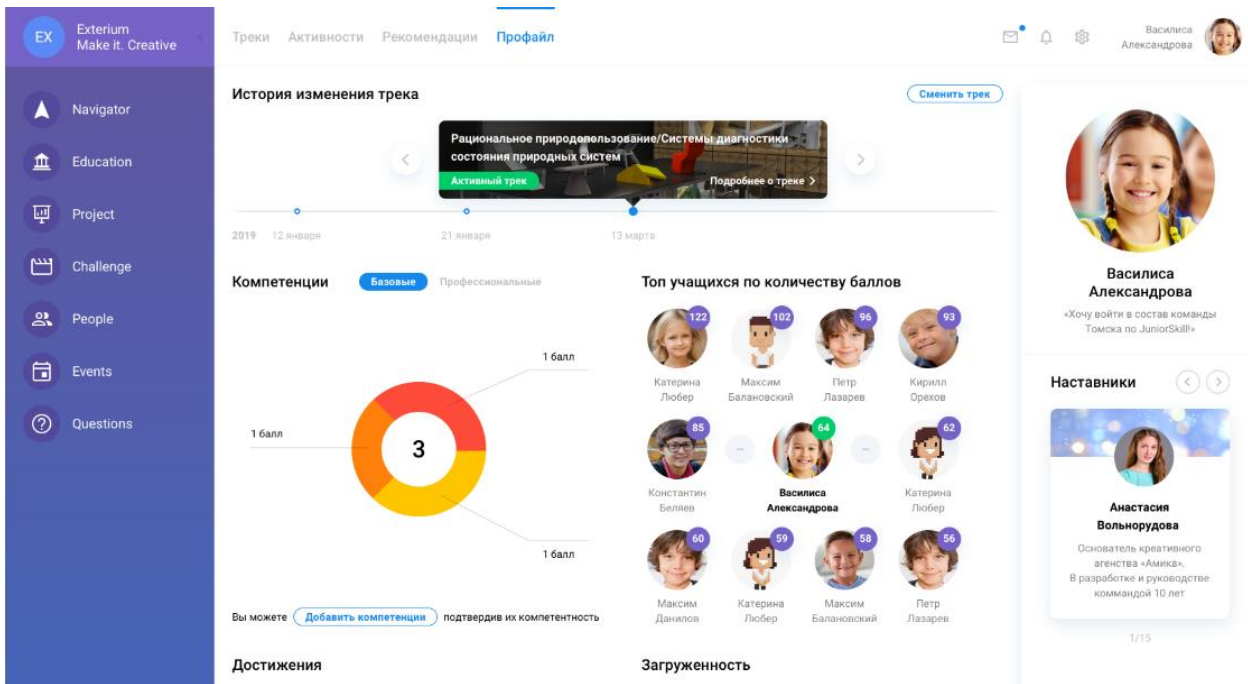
EX Exterium
Make it. Creative

Navigator
Education
Project
Challenge
People
Events
Questions

Треки Активности Рекомендации Профайл

Василиса
Александрова

История изменения трека

Сменить трек

Рациональное природопользование/Системы диагностики состояния природных систем

Активный трек

Подробнее о треке

2019 12 января 21 января 13 марта

Компетенции Базовые Профессиональные

1 балл
1 балл
3
1 балл

Вы можете Добавить компетенции подтвердив их компетентность

Топ учащихся по количеству баллов

122 Катерина Любер
102 Максим Балановский
96 Петр Лазарев
93 Кирилл Орехов
85 Константин Беляев
64 Василиса Александрова
62 Катерина Любер
60 Максим Данилов
59 Катерина Любер
58 Максим Балановский
56 Петр Лазарев

Василиса
Александрова
«Хочу войти в состав команды Томска по JuniorSkill!»

Наставники

Анастасия
Вольнорудова
Основатель креативного агенства «Амика». В разработке и руководстве командой 10 лет

1/15

Достижения

Загруженность